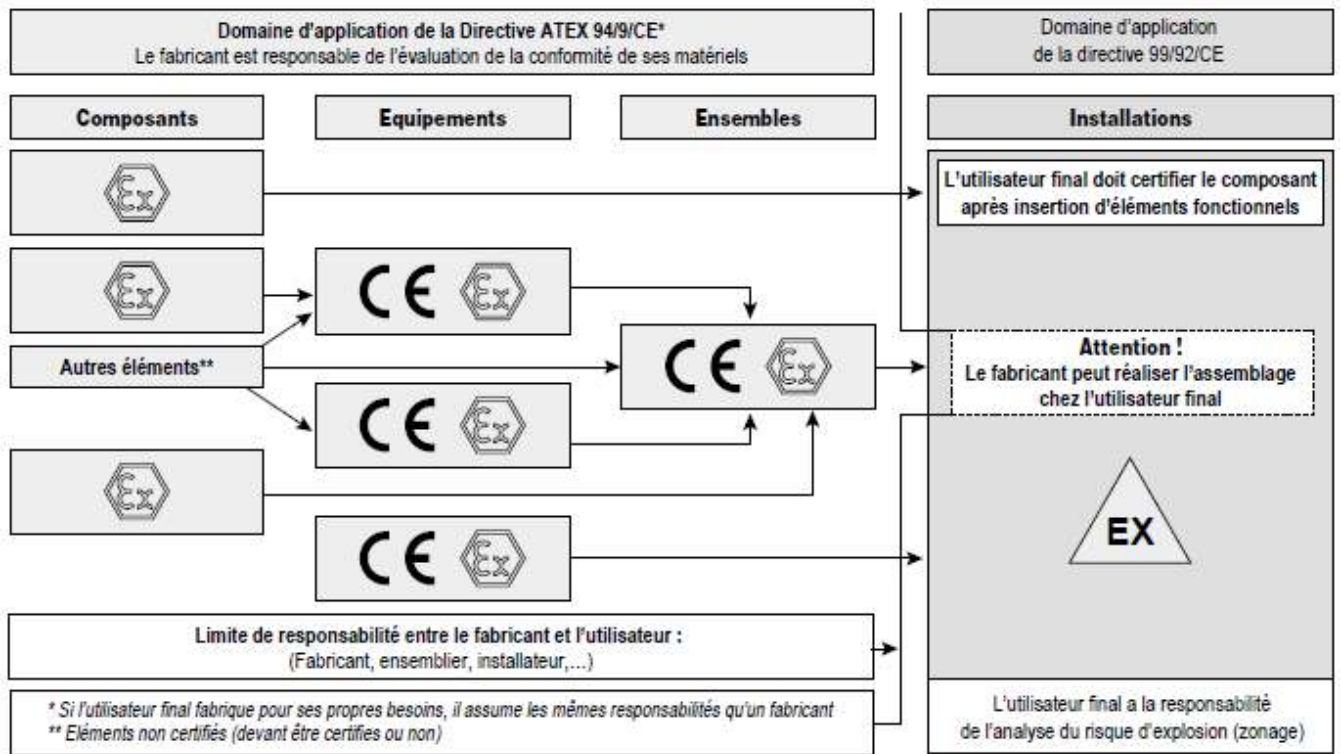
Domaine d'application de la Directive ATEX 94/9/CE*
Le fabricant est responsable de l'évaluation de la conformité de ses matériels

Domaine d'application
de la directive 99/92/CE

Composants

Equipements

Ensembles

Installations

Ex

L'utilisateur final doit certifier le composant après insertion d'éléments fonctionnels

Ex

CE Ex

Autres éléments**

CE Ex

Attention !
Le fabricant peut réaliser l'assemblage chez l'utilisateur final

CE Ex

Ex

EX

CE Ex

Limite de responsabilité entre le fabricant et l'utilisateur :
(Fabricant, ensemblier, installateur,...)

* Si l'utilisateur final fabrique pour ses propres besoins, il assume les mêmes responsabilités qu'un fabricant
** Eléments non certifiés (devant être certifiés ou non)

L'utilisateur final a la responsabilité
de l'analyse du risque d'explosion (zonage)